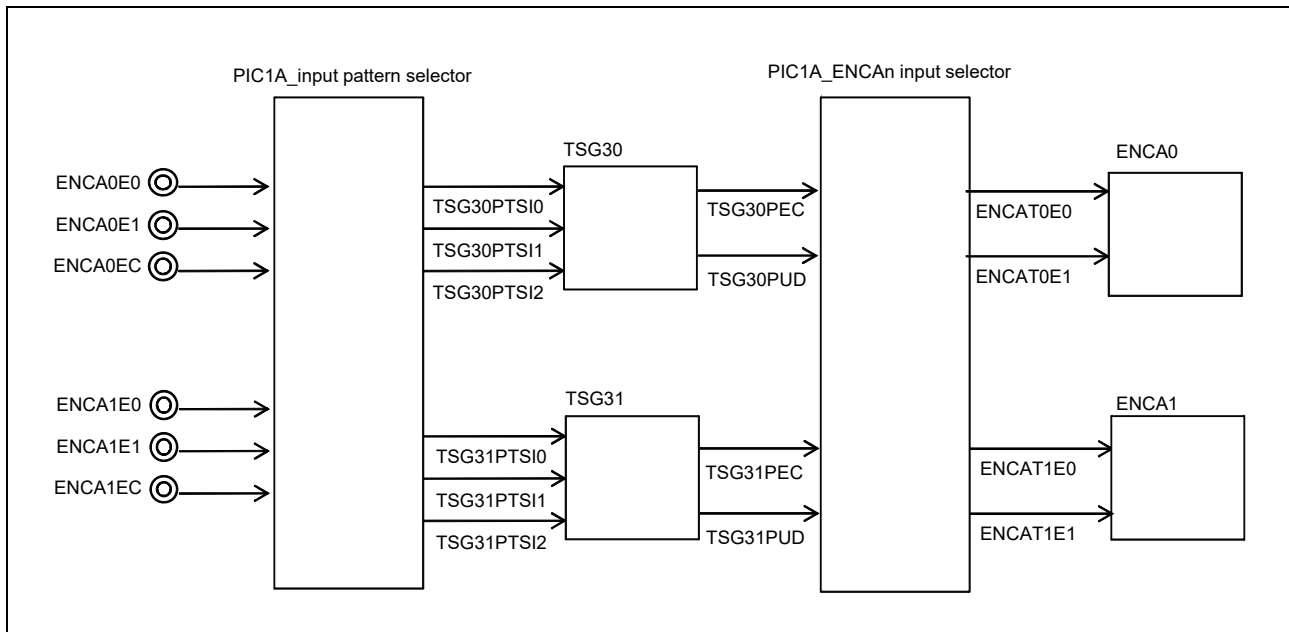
PIC1A_input pattern selector

PIC1A_ENCAn input selector

ENCA0E0
ENCA0E1
ENCA0EC

TSG30
TSG30PTSI0
TSG30PTSI1
TSG30PTSI2

TSG30PEC
TSG30PUD

ENCA0
ENCAT0E0
ENCAT0E1

ENCA1E0
ENCA1E1
ENCA1EC

TSG31
TSG31PTSI0
TSG31PTSI1
TSG31PTSI2

TSG31PEC
TSG31PUD

ENCA1
ENCAT1E0
ENCAT1E1